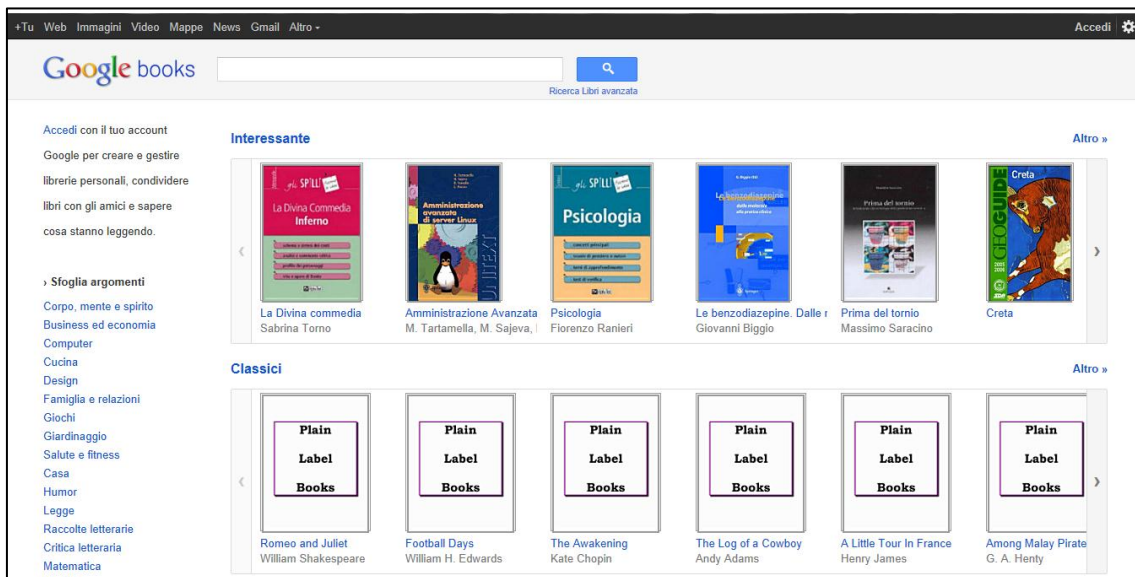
+Tu Web Immagini Video Mappe News Gmail Altro ▾

Accedi

Google books

Ricerca Libri avanzata

Accedi con il tuo account Google per creare e gestire librerie personali, condividere libri con gli amici e sapere cosa stanno leggendo.

› Sfoglia argomenti

Corpo, mente e spirito
Business ed economia
Computer
Cucina
Design
Famiglia e relazioni
Giochi
Giardinaggio
Salute e fitness
Casa
Humor
Legge
Raccolte letterarie
Critica letteraria
Matematica

Interessante

Altro »

gli SPILLI La Divina Commedia Inferno

Amministrazione avanzata di server Linux

gli SPILLI Psicologia

Le benzodiazepine

Prima del tornio

GEOGUIDE Creta

La Divina commedia
Sabrina Torno

Amministrazione Avanzata
M. Tartamella, M. Sajeva,

Psicologia
Fiorenzo Ranieri

Le benzodiazepine. Dalle r
Giovanni Biggio

Prima del tornio
Massimo Saracino

Creta

Classici

Altro »

Plain Label Books

Plain Label Books

Plain Label Books

Plain Label Books

Plain Label Books

Plain Label Books

Romeo and Juliet
William Shakespeare

Football Days
William H. Edwards

The Awakening
Kate Chopin

The Log of a Cowboy
Andy Adams

A Little Tour In France
Henry James

Among Malay Pirate
G. A. Henty